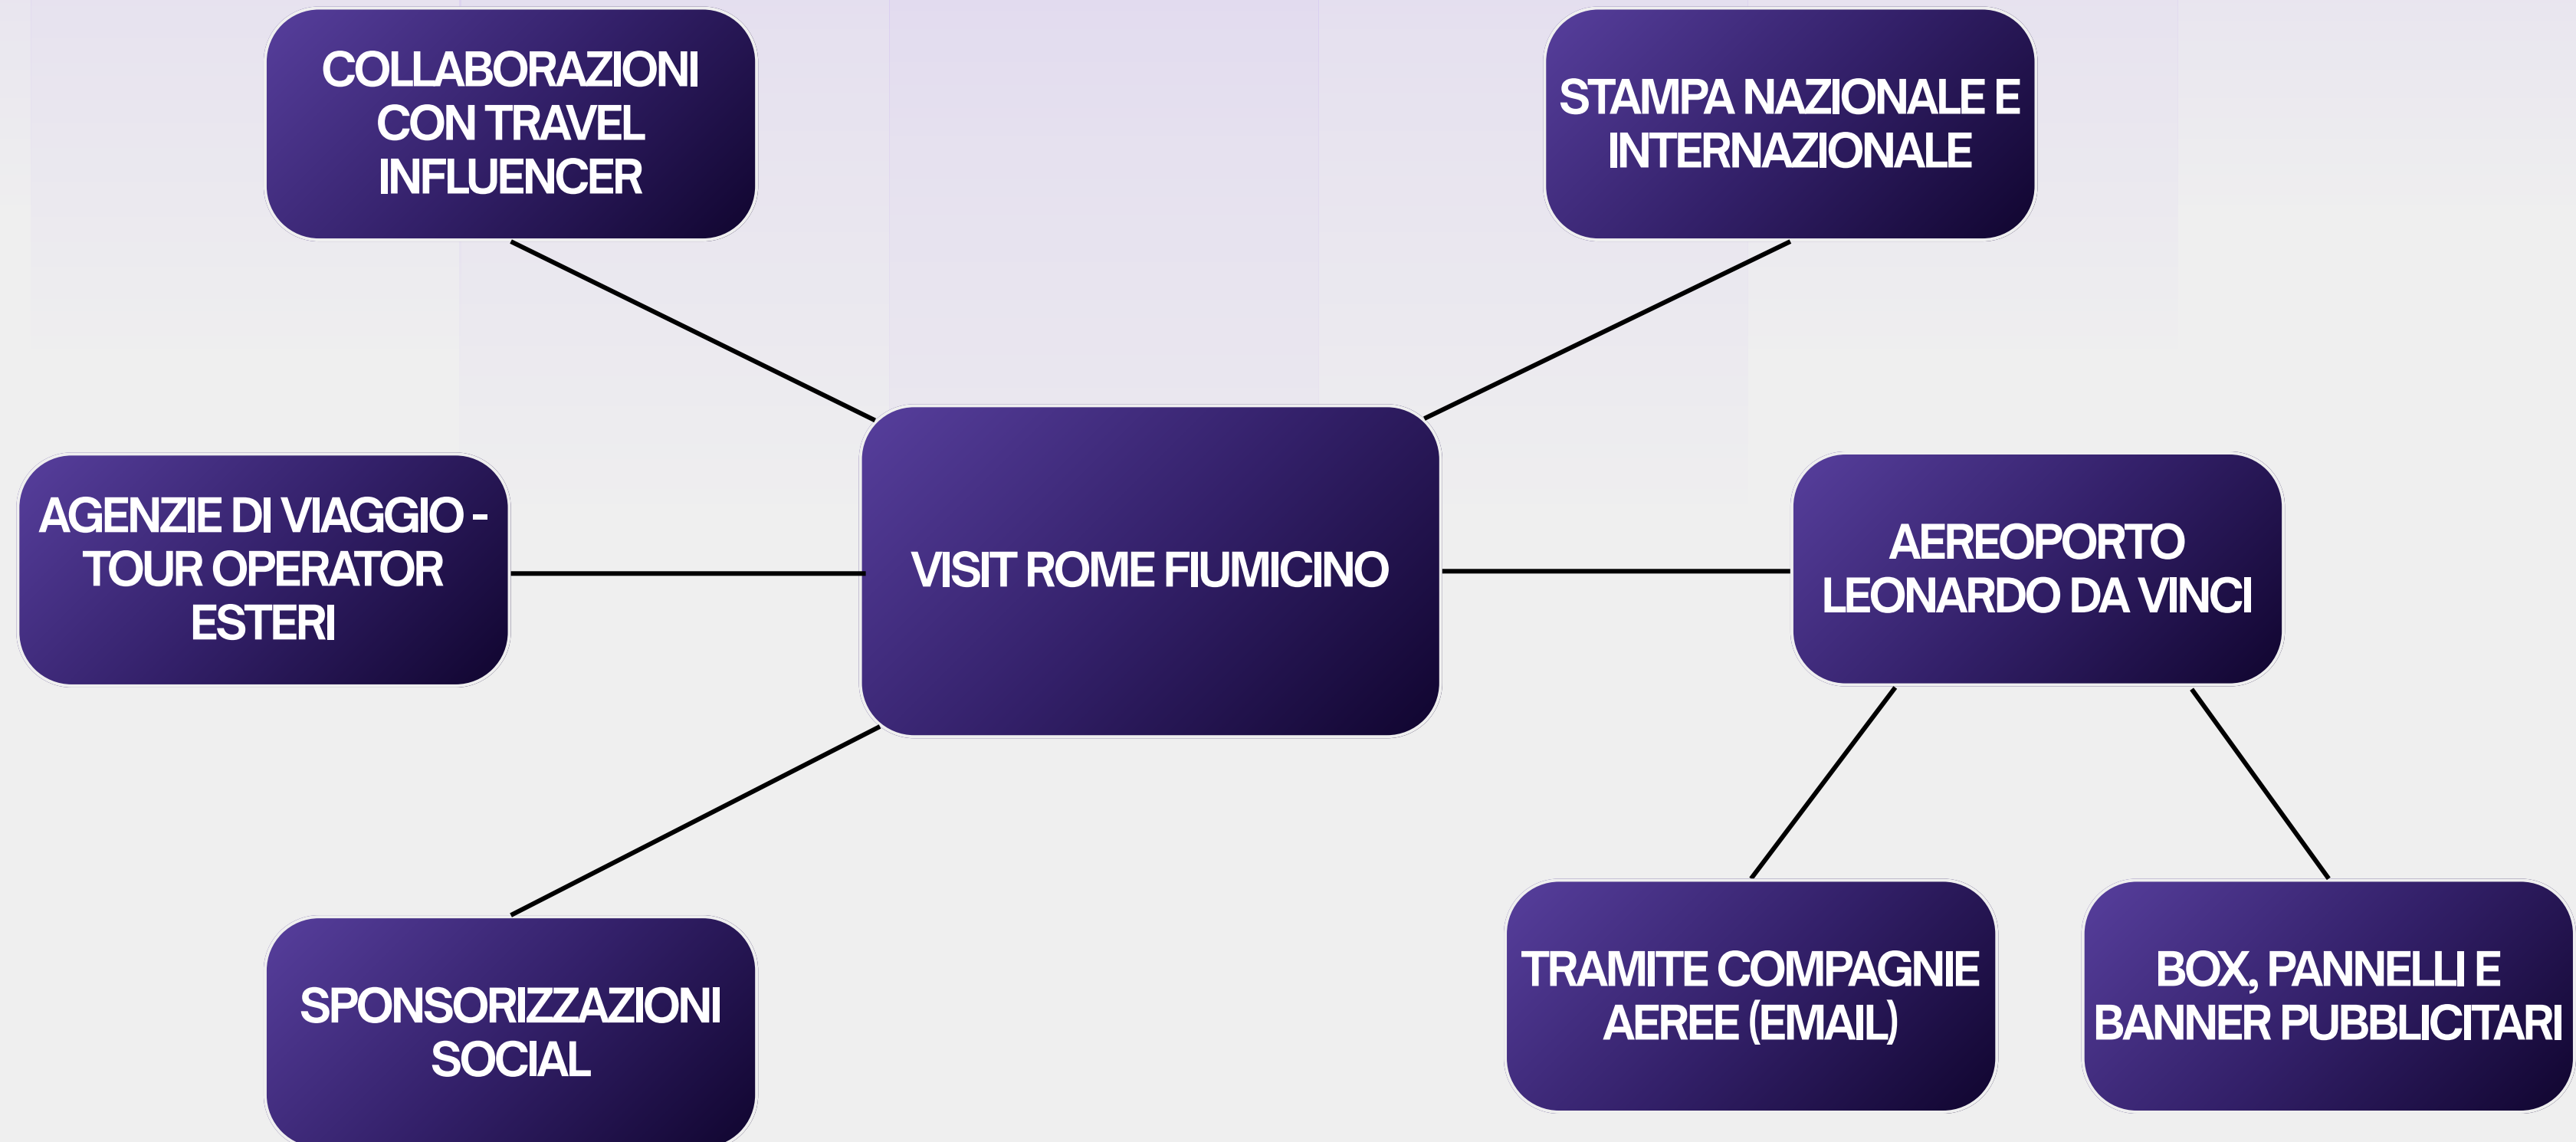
COLLABORAZIONI CON TRAVEL INFLUENCER

STAMPA NAZIONALE E INTERNAZIONALE

AGENZIE DI VIAGGIO - TOUR OPERATOR ESTERI

VISIT ROME FIUMICINO

AEREOPORTO LEONARDO DA VINCI

SPONSORIZZAZIONI SOCIAL

TRAMITE COMPAGNIE AEREE (EMAIL)

BOX, PANNELLI E BANNER PUBBLICITARI